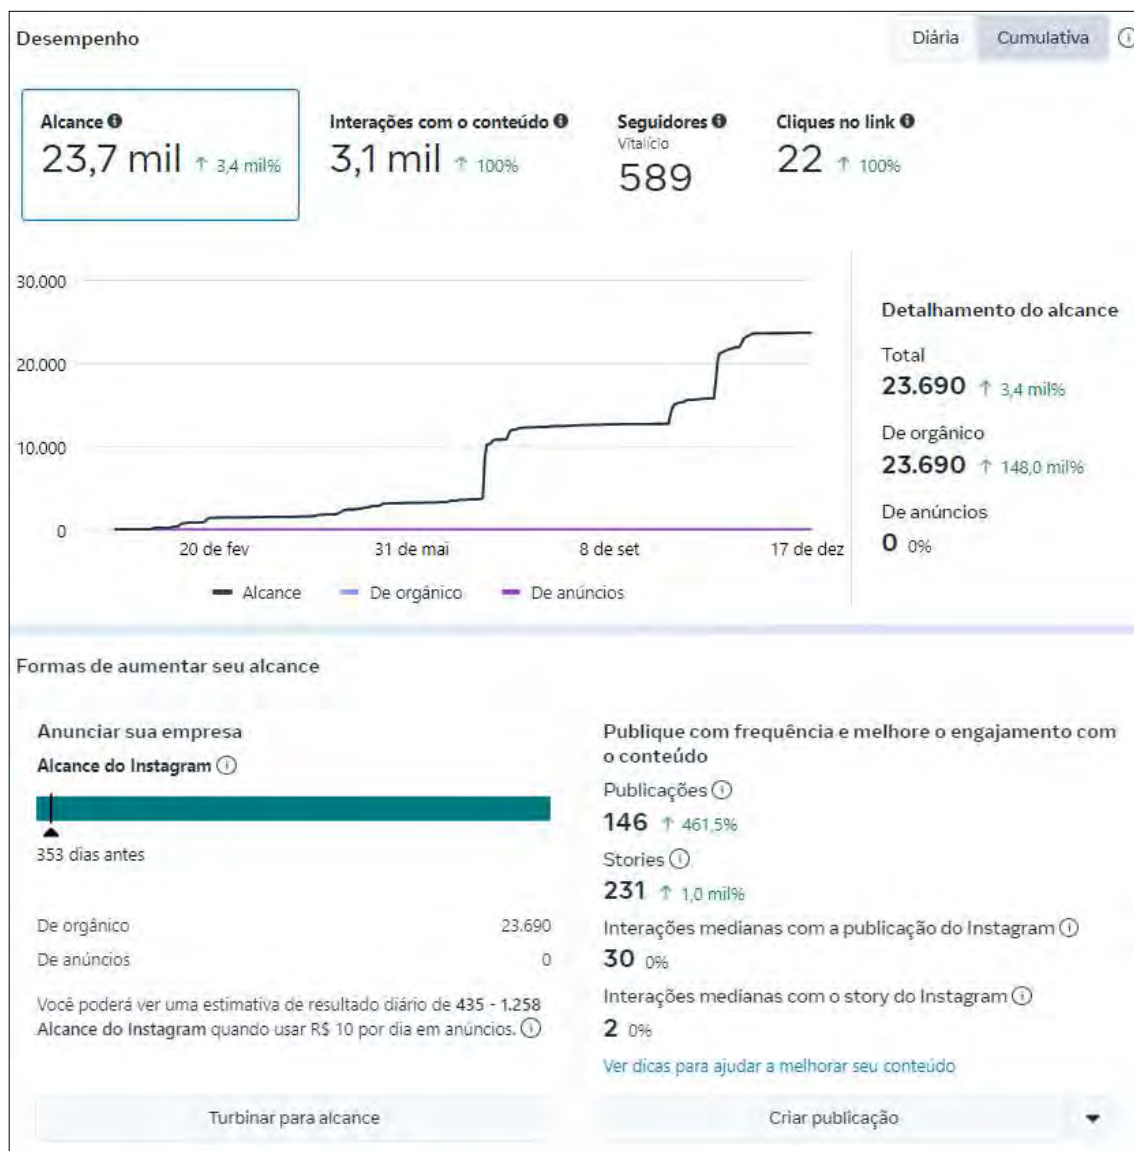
Desempenho

Diária Cumulativa

Alcance
23,7 mil ↑ 3,4 mil%

Interações com o conteúdo
3,1 mil ↑ 100%

Seguidores
Vitalício
589

Cliques no link
22 ↑ 100%

30.000
20.000
10.000
0
20 de fev 31 de mai 8 de set 17 de dez

Alcance De orgânico De anúncios

Detalhamento do alcance
Total
23.690 ↑ 3,4 mil%
De orgânico
23.690 ↑ 148,0 mil%
De anúncios
0 0%

Formas de aumentar seu alcance

Anunciar sua empresa
Alcance do Instagram
353 dias antes

De orgânico 23.690
De anúncios 0

Você poderá ver uma estimativa de resultado diário de 435 - 1.258 Alcance do Instagram quando usar R$ 10 por dia em anúncios.

Turbinar para alcance

Publique com frequência e melhore o engajamento com o conteúdo
Publicações
146 ↑ 461,5%
Stories
231 ↑ 1,0 mil%
Interações medianas com a publicação do Instagram
30 0%
Interações medianas com o story do Instagram
2 0%
Ver dicas para ajudar a melhorar seu conteúdo

Criar publicação